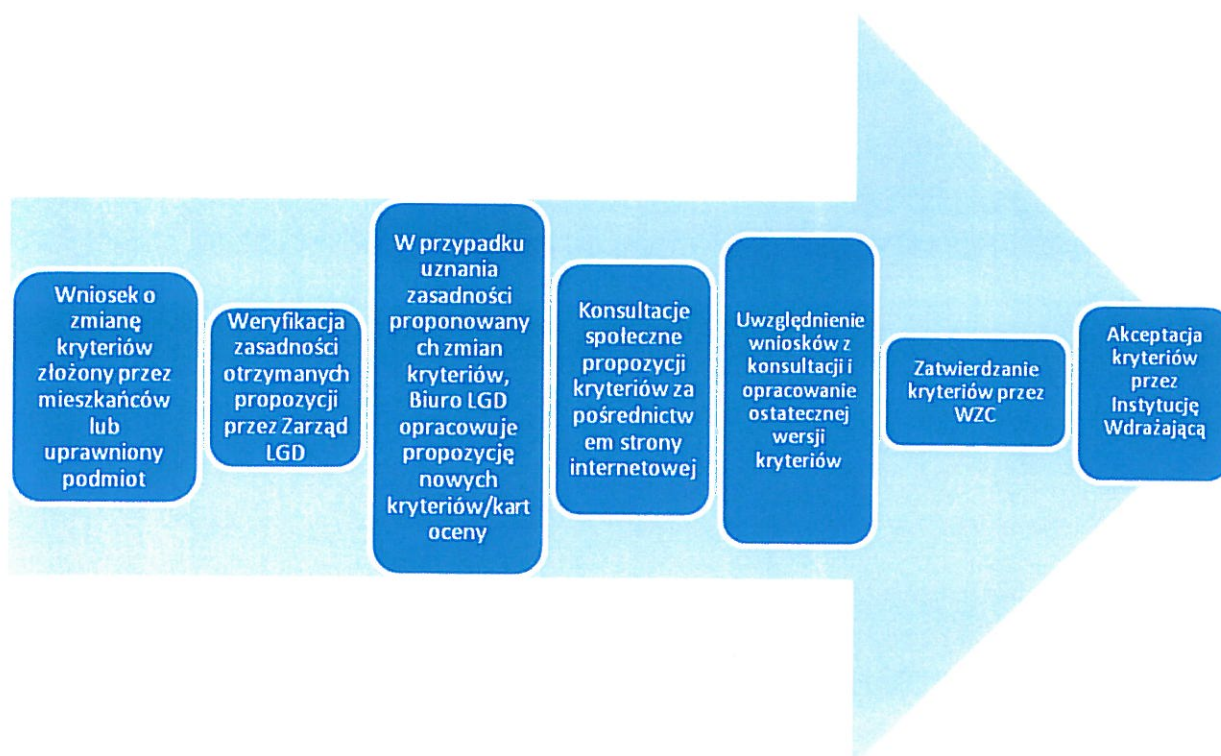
Wniosek o zmianę kryteriów złożony przez mieszkańców lub uprawniony podmiot

Weryfikacja zasadności otrzymanych propozycji przez Zarząd LGD

W przypadku uznania zasadności proponowany ch zmian kryteriów, Biuro LGD opracowuje propozycję nowych kryteriów/kart oceny

Konsultacje społeczne propozycji kryteriów za pośrednictw em strony internetowej

Uwzględnienie wniosków z konsultacji i opracowanie ostatecznej wersji kryteriów

Zatwierdzanie kryteriów przez WZC

Akceptacja kryteriów przez Instytucję Wdrażającą